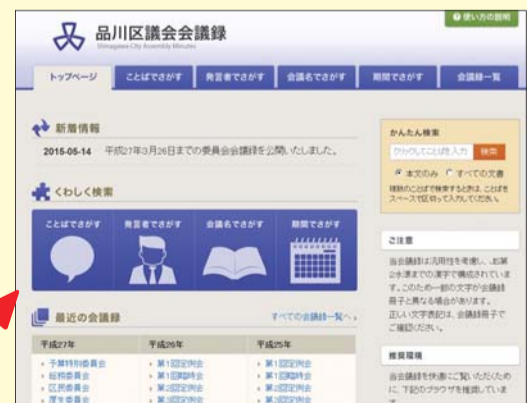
品川区議会会議録
Shinagawa City Assembly Minutes

使い方の説明

トップページ
ことばでさがす
発言者でさがす
会議名でさがす
期間でさがす
会議録一覧

新着情報
2015-05-14 平成27年3月26日までの委員会会議録を公開いたしました。

くわしく検索
ことばでさがす
発言者でさがす
会議名でさがす
期間でさがす

最近の会議録
すべての会議録一覧へ
平成27年
予算特別委員会
総務委員会
区民委員会
厚生委員会
平成26年
第1回定例会
第1回臨時会
第2回定例会
第3回定例会
平成25年
第1回定例会
第1回臨時会
第2回定例会
第3回定例会

かんたん検索
検索
本文のみ すべての文書
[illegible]

ご注意
当会議録は汎用性を考慮し、お第2水準までの漢字で構成されています。このため一部の文字が会議録冊子と異なる場合があります。正しい文字表記は、会議録冊子でご確認ください。

推奨環境
当会議録を快適にご覧いただくために、下記のブラウザを推奨していま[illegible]